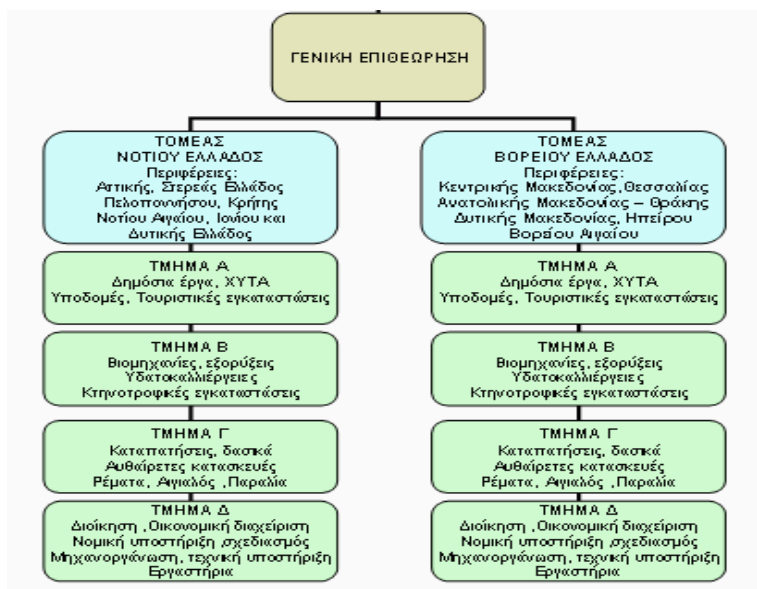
ΓΕΝΙΚΗ ΕΠΙΘΕΩΡΗΣΗ

ΤΟΜΕΑΣ
ΝΟΤΙΟΥ ΕΛΛΑΔΟΣ
Περιφέρειες:
Αττικής, Στερεάς Ελλάδος
Πελοποννήσου, Κρήτης
Νοτίου Αιγαίου, Ιονίου και
Δυτικής Ελλάδος

ΤΜΗΜΑ Α
Δημόσια έργα, ΧΥΤΑ
Υποδομές, Τουριστικές εγκαταστάσεις

ΤΜΗΜΑ Β
Βιομηχανίες, εξορύξεις
Υδατοκαλλιέργειες
Κτηνοτροφικές εγκαταστάσεις

ΤΜΗΜΑ Γ
Καταπατήσεις, δασικά
Αυθαίρετες κατασκευές
Ρέματα, Αιγιαλός ,Παραλία

ΤΜΗΜΑ Δ
Διοίκηση ,Οικονομική διαχείριση
Νομική υποστήριξη σχεδιασμός
Μηχανοργάνωση, τεχνική υποστήριξη
Εργαστήρια

ΤΟΜΕΑΣ
ΒΟΡΕΙΟΥ ΕΛΛΑΔΟΣ
Περιφέρειες:
Κεντρικής Μακεδονίας,Θεσσαλίας
Ανατολικής Μακεδονίας – Θράκης
Δυτικής Μακεδονίας, Ηπείρου
Βορείου Αιγαίου

ΤΜΗΜΑ Α
Δημόσια έργα, ΧΥΤΑ
Υποδομές, Τουριστικές εγκαταστάσεις

ΤΜΗΜΑ Β
Βιομηχανίες, εξορύξεις
Υδατοκαλλιέργειες
Κτηνοτροφικές εγκαταστάσεις

ΤΜΗΜΑ Γ
Καταπατήσεις, δασικά
Αυθαίρετες κατασκευές
Ρέματα, Αιγιαλός ,Παραλία

ΤΜΗΜΑ Δ
Διοίκηση ,Οικονομική διαχείριση
Νομική υποστήριξη σχεδιασμός
Μηχανοργάνωση, τεχνική υποστήριξη
Εργαστήρια